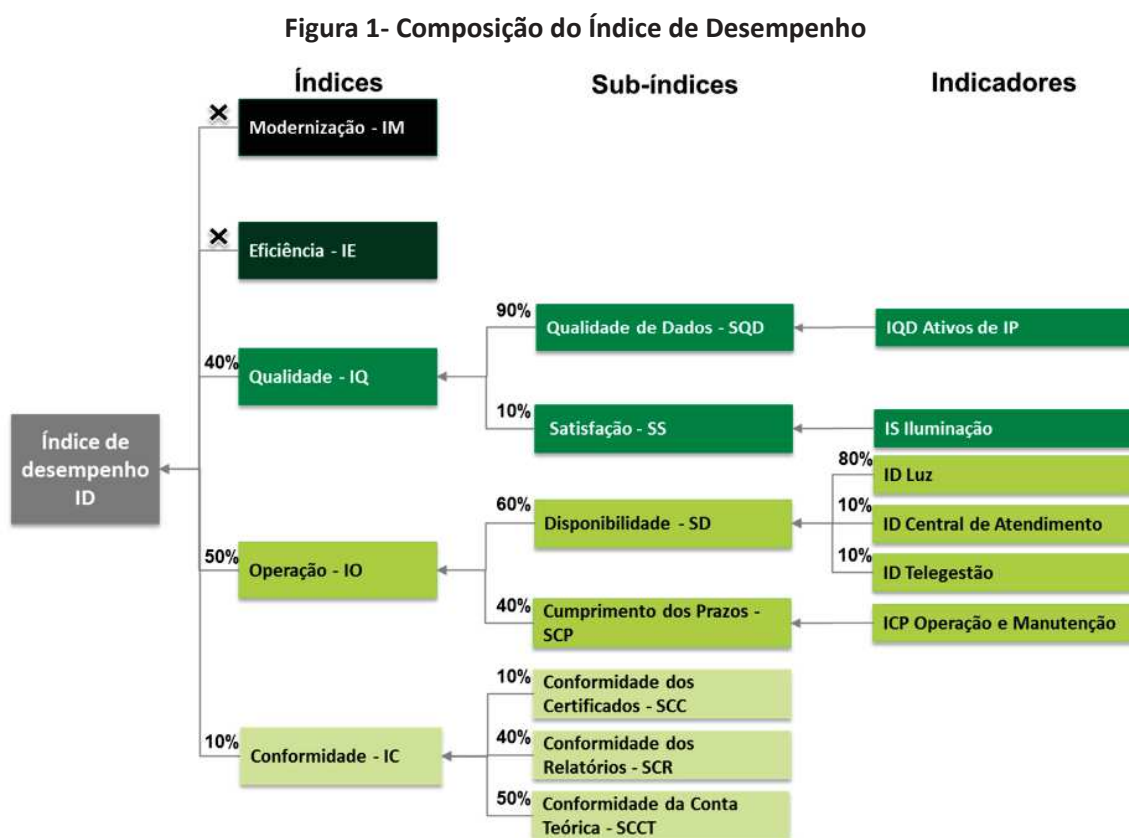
Figura 1- Composição do Índice de Desempenho

Índices

Sub-índices

Indicadores

Índice de desempenho ID

×
Modernização - IM

×
Eficiência - IE

40%
Qualidade - IQ

90%
Qualidade de Dados - SQD

IQD Ativos de IP

10%
Satisfação - SS

IS Iluminação

50%
Operação - IO

60%
Disponibilidade - SD

80%
ID Luz

10%
ID Central de Atendimento

10%
ID Telegestão

40%
Cumprimento dos Prazos - SCP

ICP Operação e Manutenção

10%
Conformidade - IC

10%
Conformidade dos Certificados - SCC

40%
Conformidade dos Relatórios - SCR

50%
Conformidade da Conta Teórica - SCCT